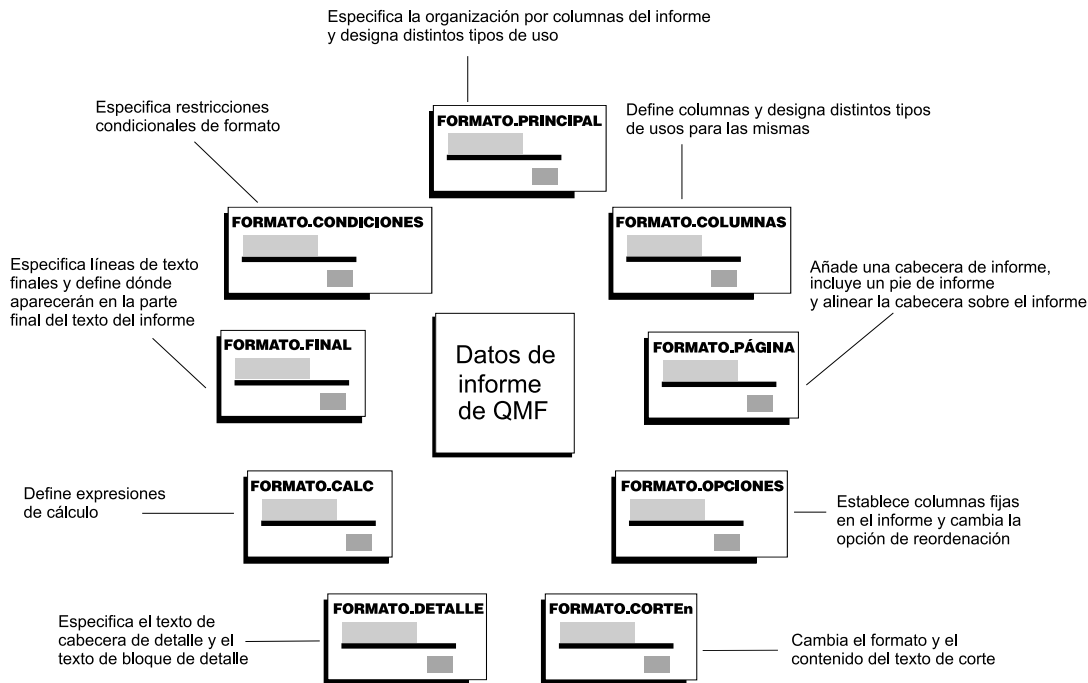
Especifica la organización por columnas del informe y designa distintos tipos de uso

FORMATO.PRINCIPAL

Especifica restricciones condicionales de formato

Define columnas y designa distintos tipos de usos para las mismas

FORMATO.CONDICIONES

FORMATO.COLUMNAS

Especifica líneas de texto finales y define dónde aparecerán en la parte final del texto del informe

Añade una cabecera de informe, incluye un pie de informe y alinear la cabecera sobre el informe

FORMATO.FINAL

Datos de informe de QMF

FORMATO.PÁGINA

Define expresiones de cálculo

FORMATO.CALC

FORMATO.OPCIONES

Establece columnas fijas en el informe y cambia la opción de reordenación

Especifica el texto de cabecera de detalle y el texto de bloque de detalle

FORMATO.DETALLE

FORMATO.CORTEn

Cambia el formato y el contenido del texto de corte